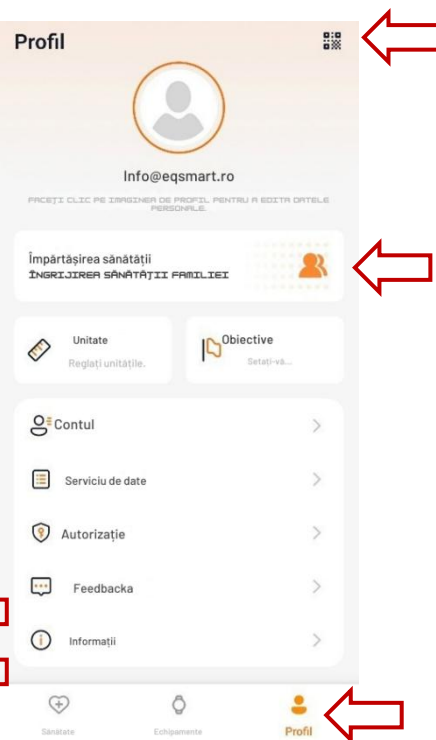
Profil

Info@eqsmart.ro

FACEȚI CLIC PE IMAGINEA DE PROFIL PENTRU A EDITA DATELE PERSONALE.

Împărtășirea sănătății
ÎNGRIJIREA SĂNĂTĂȚII FAMILIEI

Unitate
Reglați unitățile.

Obiective
Setați-vă...

Contul

Serviciu de date

Autorizație

Feedbacka

Informații

Sănătate

Echipamente

Profil